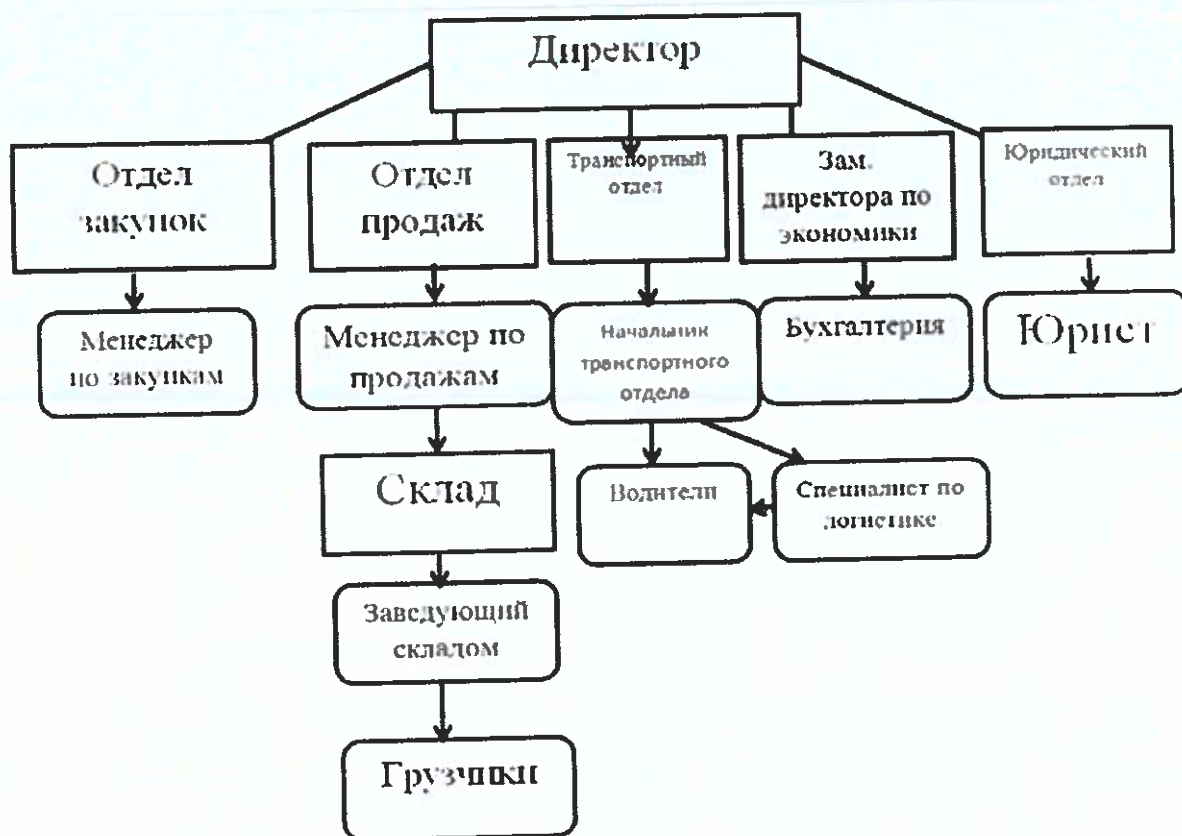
Директор

Отдел закупок

Отдел продаж

Транспортный отдел

Зам. директора по экономики

Юридический отдел

Менеджер по закупкам

Менеджер по продажам

Начальник транспортного отдела

Бухгалтерия

Юрист

Склад

Водители

Специалист по логистике

Заведующий складом

Грузчики